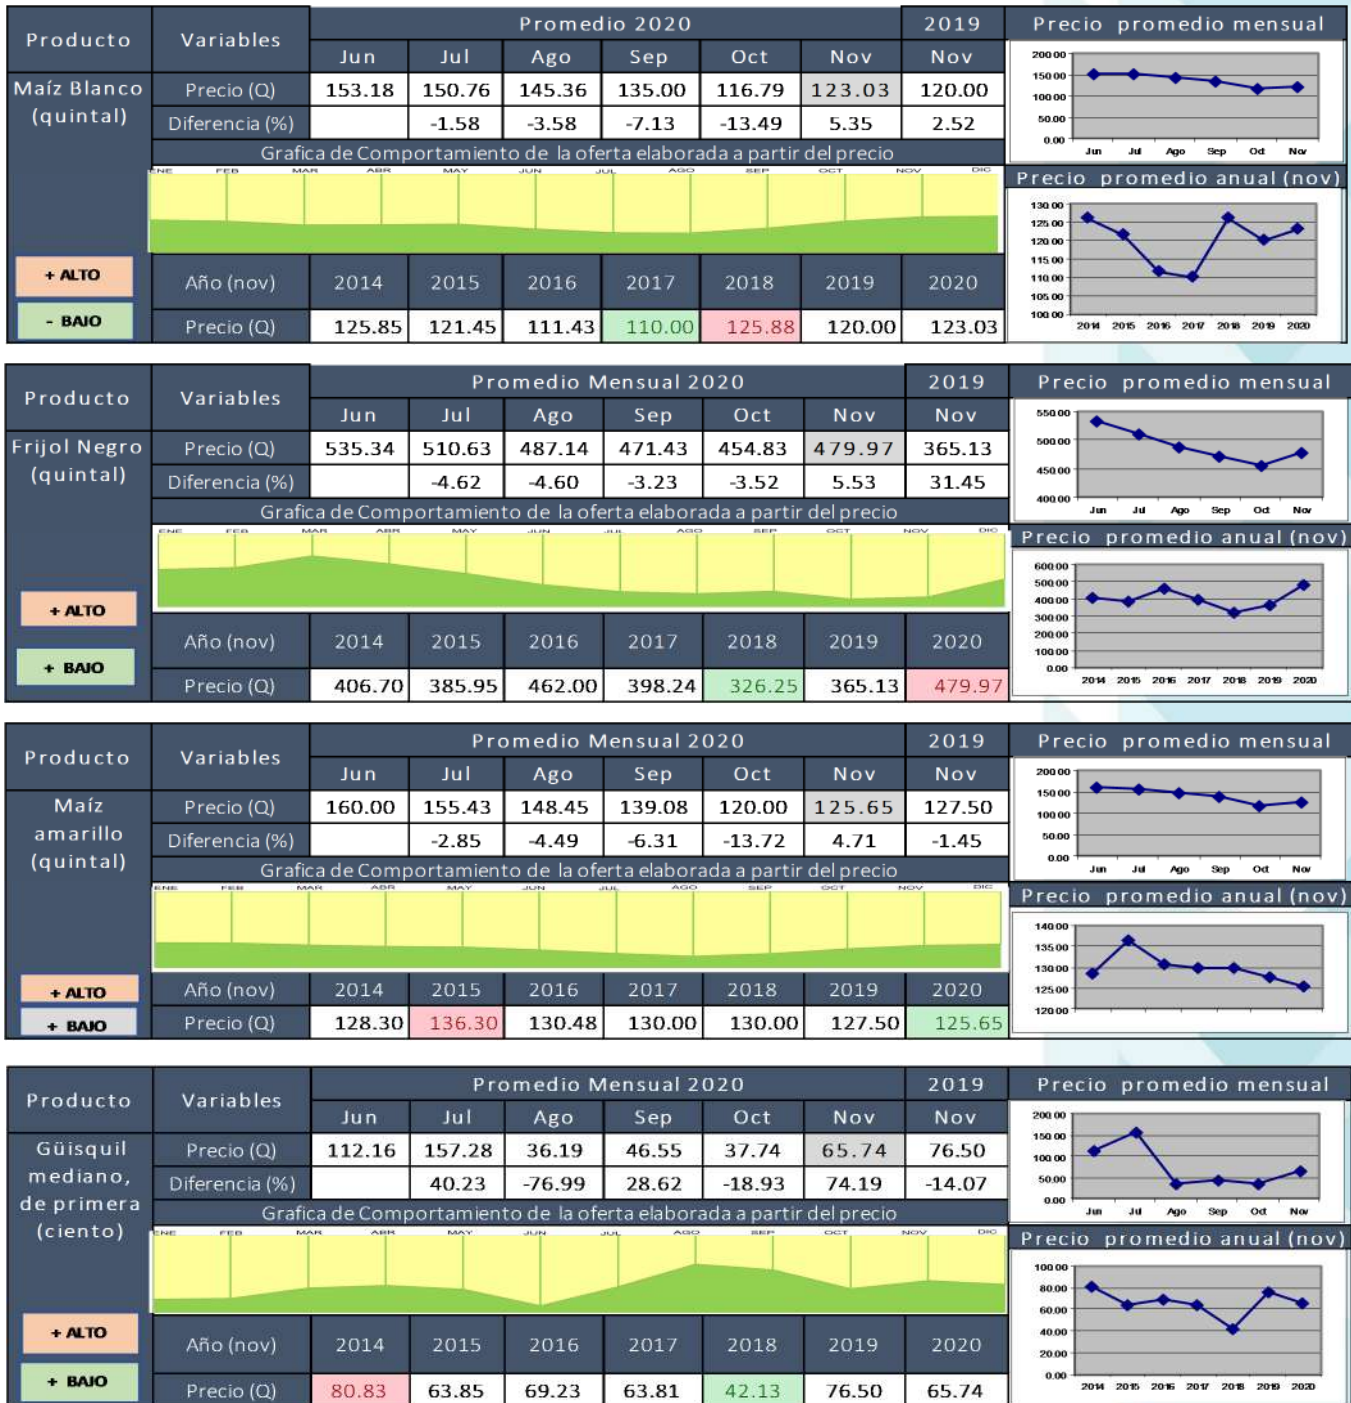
| Producto | Variables | Jun | Jul | Ago | Sep | Oct | Nov | Nov |
|---|---|---|---|---|---|---|---|---|
| | | Promedio 2020 | | | | | | 2019 |
| Maíz Blanco (quintal) | Precio (Q) | 153.18 | 150.76 | 145.36 | 135.00 | 116.79 | 123.03 | 120.00 |
| | Diferencia (%) | | -1.58 | -3.58 | -7.13 | -13.49 | 5.35 | 2.52 |

Grafica de Comportamiento de la oferta elaborada a partir del precio

ENE FEB MAR ABR MAY JUN JUL AGO SEP OCT NOV DIC

+ ALTO
- BAJO

| Año (nov) | 2014 | 2015 | 2016 | 2017 | 2018 | 2019 | 2020 |
|---|---|---|---|---|---|---|---|
| Precio (Q) | 125.85 | 121.45 | 111.43 | 110.00 | 125.88 | 120.00 | 123.03 |

Precio promedio mensual
200.00 150.00 100.00 50.00 0.00
Jun Jul Ago Sep Oct Nov

Precio promedio anual (nov)
130.00 125.00 120.00 115.00 110.00 105.00 100.00
2014 2015 2016 2017 2018 2019 2020

| Producto | Variables | Jun | Jul | Ago | Sep | Oct | Nov | Nov |
|---|---|---|---|---|---|---|---|---|
| | | Promedio Mensual 2020 | | | | | | 2019 |
| Frijol Negro (quintal) | Precio (Q) | 535.34 | 510.63 | 487.14 | 471.43 | 454.83 | 479.97 | 365.13 |
| | Diferencia (%) | | -4.62 | -4.60 | -3.23 | -3.52 | 5.53 | 31.45 |

Grafica de Comportamiento de la oferta elaborada a partir del precio

ENE FEB MAR ABR MAY JUN JUL AGO SEP OCT NOV DIC

+ ALTO
+ BAJO

| Año (nov) | 2014 | 2015 | 2016 | 2017 | 2018 | 2019 | 2020 |
|---|---|---|---|---|---|---|---|
| Precio (Q) | 406.70 | 385.95 | 462.00 | 398.24 | 326.25 | 365.13 | 479.97 |

Precio promedio mensual
550.00 500.00 450.00 400.00
Jun Jul Ago Sep Oct Nov

Precio promedio anual (nov)
600.00 500.00 400.00 300.00 200.00 100.00 0.00
2014 2015 2016 2017 2018 2019 2020

| Producto | Variables | Jun | Jul | Ago | Sep | Oct | Nov | Nov |
|---|---|---|---|---|---|---|---|---|
| | | Promedio Mensual 2020 | | | | | | 2019 |
| Maíz amarillo (quintal) | Precio (Q) | 160.00 | 155.43 | 148.45 | 139.08 | 120.00 | 125.65 | 127.50 |
| | Diferencia (%) | | -2.85 | -4.49 | -6.31 | -13.72 | 4.71 | -1.45 |

Grafica de Comportamiento de la oferta elaborada a partir del precio

ENE FEB MAR ABR MAY JUN JUL AGO SEP OCT NOV DIC

+ ALTO
+ BAJO

| Año (nov) | 2014 | 2015 | 2016 | 2017 | 2018 | 2019 | 2020 |
|---|---|---|---|---|---|---|---|
| Precio (Q) | 128.30 | 136.30 | 130.48 | 130.00 | 130.00 | 127.50 | 125.65 |

Precio promedio mensual
200.00 150.00 100.00 50.00 0.00
Jun Jul Ago Sep Oct Nov

Precio promedio anual (nov)
140.00 135.00 130.00 125.00 120.00

| Producto | Variables | Jun | Jul | Ago | Sep | Oct | Nov | Nov |
|---|---|---|---|---|---|---|---|---|
| | | Promedio Mensual 2020 | | | | | | 2019 |
| Güisquil mediano, de primera (ciento) | Precio (Q) | 112.16 | 157.28 | 36.19 | 46.55 | 37.74 | 65.74 | 76.50 |
| | Diferencia (%) | | 40.23 | -76.99 | 28.62 | -18.93 | 74.19 | -14.07 |

Grafica de Comportamiento de la oferta elaborada a partir del precio

ENE FEB MAR ABR MAY JUN JUL AGO SEP OCT NOV DIC

+ ALTO
+ BAJO

| Año (nov) | 2014 | 2015 | 2016 | 2017 | 2018 | 2019 | 2020 |
|---|---|---|---|---|---|---|---|
| Precio (Q) | 80.83 | 63.85 | 69.23 | 63.81 | 42.13 | 76.50 | 65.74 |

Precio promedio mensual
200.00 150.00 100.00 50.00 0.00
Jun Jul Ago Sep Oct Nov

Precio promedio anual (nov)
100.00 80.00 60.00 40.00 20.00 0.00
2014 2015 2016 2017 2018 2019 2020